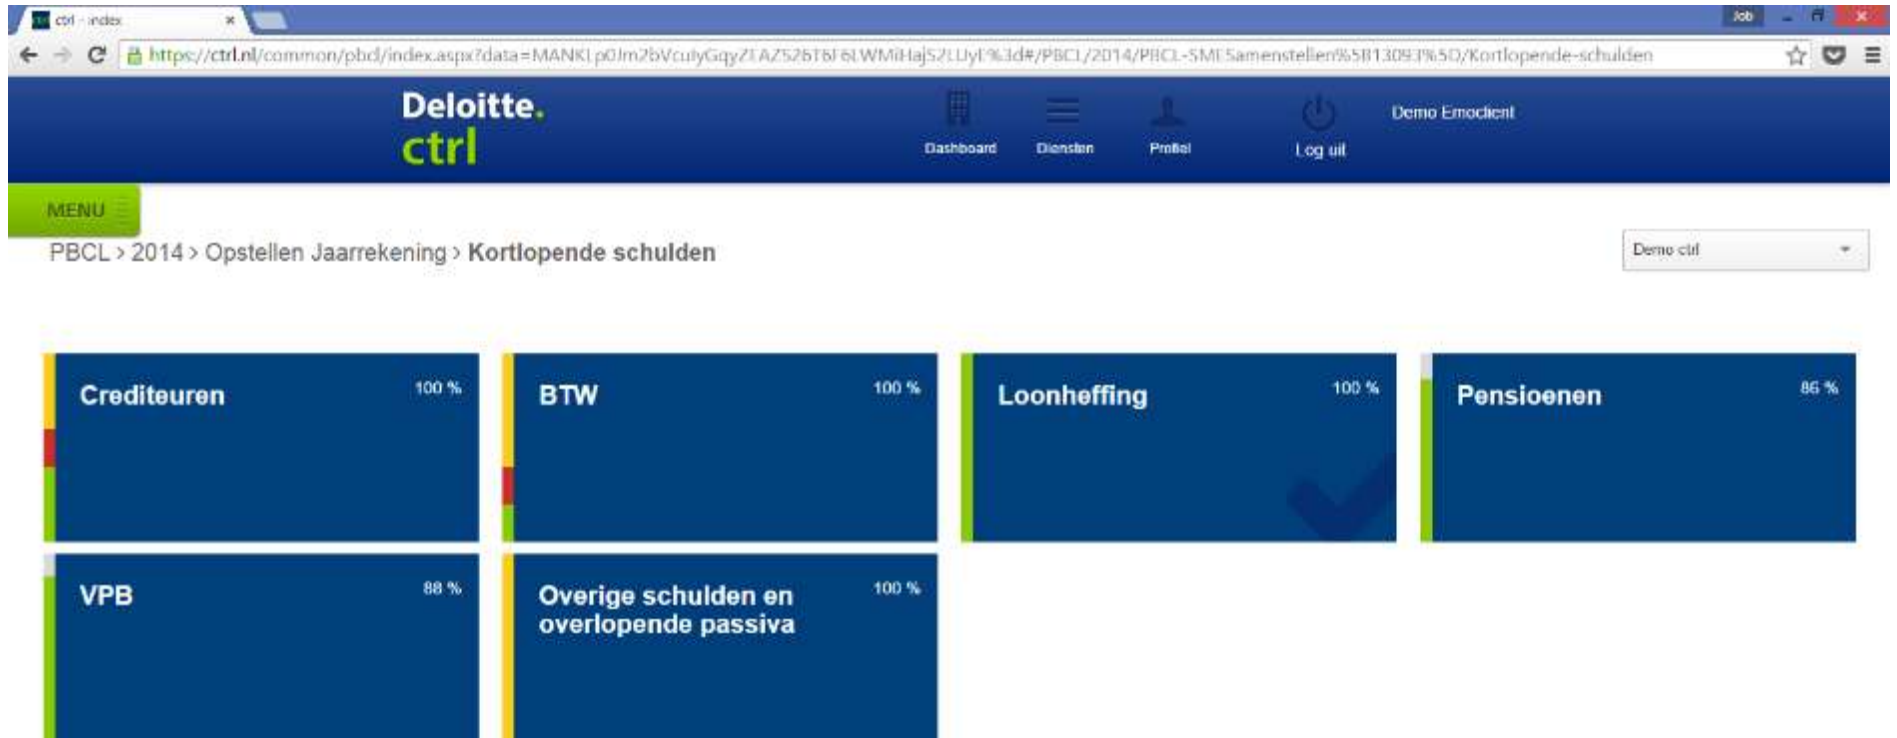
ctrl - index ×

Job

https://ctrl.nl/common/pbcl/index.aspx?data=MANKLp0Jm2bVcuyGqyZEAZ526T6F6LWMiHajS2LUyE%3d#/PBCL/2014/PBCL-SMESamenstellen%5B13093%5D/Kortlopende-schulden

Deloitte.
ctrl

Dashboard
Diensten
Profiel
Log uit
Demo Emoclient

MENU

PBCL > 2014 > Opstellen Jaarrekening > Kortlopende schulden

Demo ctrl

Crediteuren 100 %

BTW 100 %

Loonheffing 100 %

Pensioenen 86 %

VPB 88 %

Overige schulden en overlopende passiva 100 %